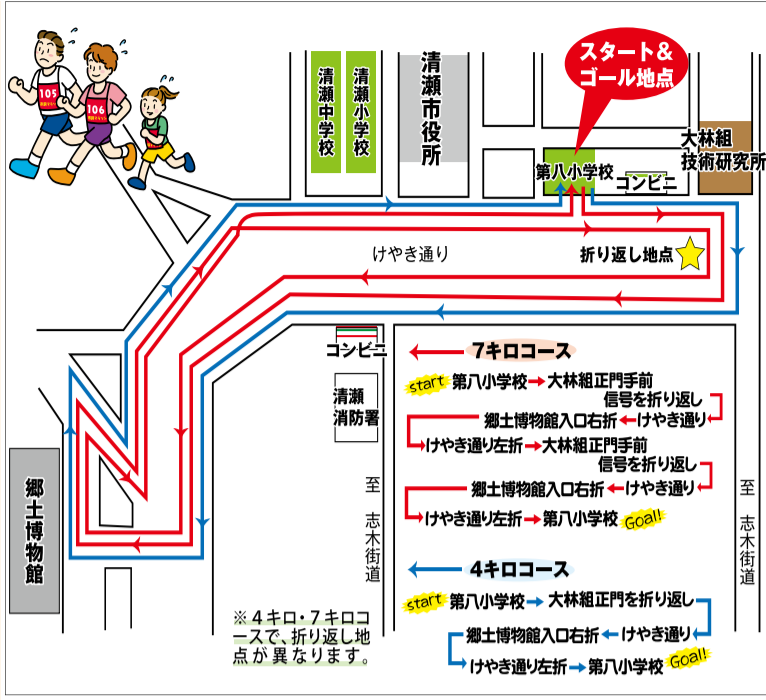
105

106

清瀬中学校

清瀬小学校

清瀬市役所

スタート＆ゴール地点

大林組技術研究所

第八小学校

コンビニ

けやき通り

折り返し地点

コンビニ

清瀬消防署

郷土博物館

至 志木街道

至 志木街道

7キロコース

start 第八小学校→大林組正門手前信号を折り返し

郷土博物館入口右折←けやき通り

けやき通り左折→大林組正門手前信号を折り返し

郷土博物館入口右折←けやき通り

けやき通り左折→第八小学校 Goal!

4キロコース

start 第八小学校→大林組正門を折り返し

郷土博物館入口右折←けやき通り

けやき通り左折→第八小学校 Goal!

※４キロ・７キロコースで、折り返し地点が異なります。